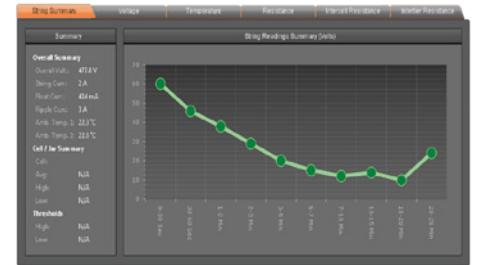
String Summary | Voltage | Temperature | Resistance | Intercell Resistance | Intertier Resistance

Summary

Overall Summary
Overall Volt.: 473.8 V
String Curr.: 2 A
Float Curr.: 414 mA
Ripple Curr.: 3 A
Amb. Temp. 1: 22.3 °C
Amb. Temp. 2: 22.0 °C

Cell / Jar Summary
Cells
Avg: N/A
High: N/A
Low: N/A

Thresholds
High: N/A
Low: N/A

String Readings Summary (Volts)

70
60
50
40
30
20
10
0

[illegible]